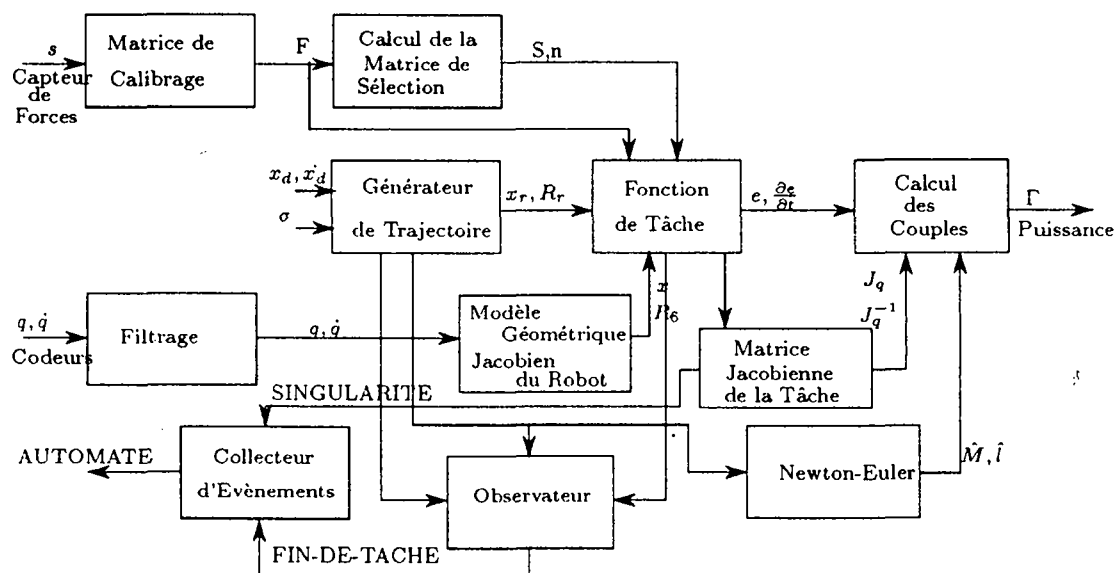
$s$
Capteur de Forces

Matrice de Calibrage

F

Calcul de la Matrice de Sélection

S,n

$x_d, \dot{x_d}$

$\sigma$

Générateur de Trajectoire

$x_r, R_r$

Fonction de Tâche

$e, \frac{\partial e}{\partial t}$

Calcul des Couples

$\Gamma$

Puissance

$q, \dot{q}$

Codeurs

Filtrage

$q, \dot{q}$

Modèle Géométrique Jacobien du Robot

$x$

$R_6$

$J_q$

$J_q^{-1}$

Matrice Jacobienne de la Tâche

SINGULARITE

AUTOMATE

Collecteur d'Evènements

Observateur

Newton-Euler

$\hat{M}, \hat{l}$

FIN-DE-TACHE